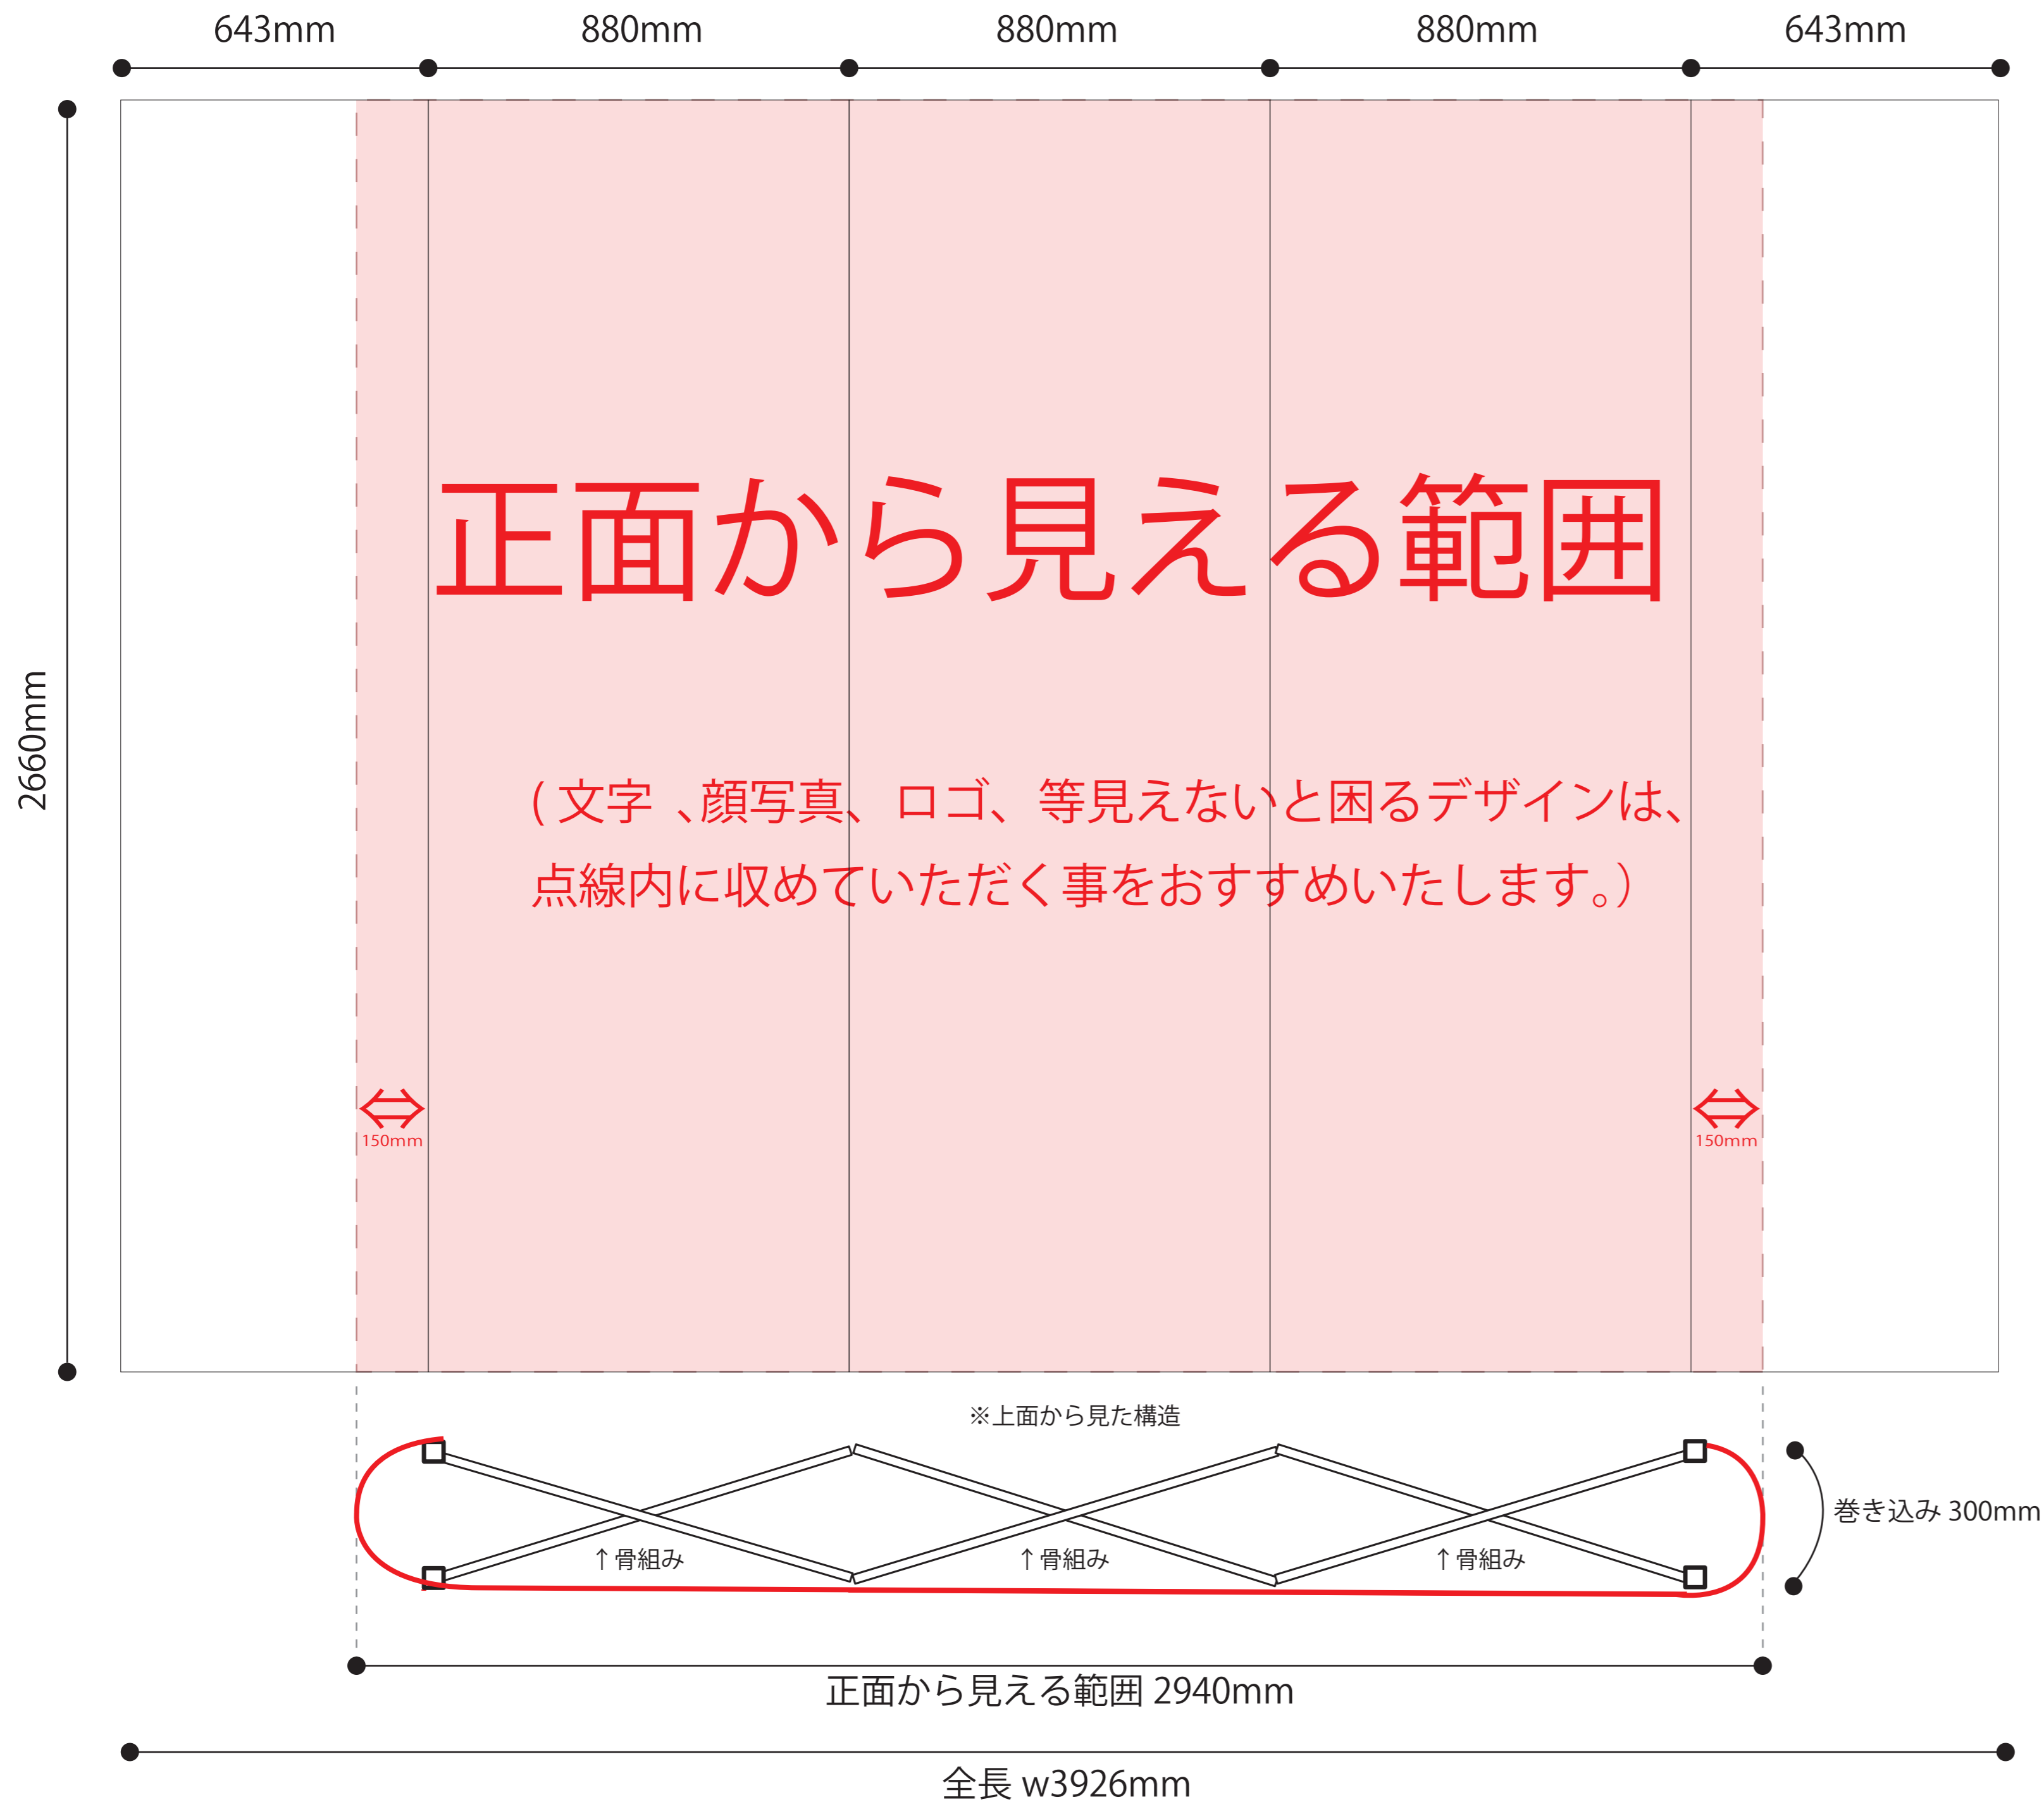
643mm 880mm 880mm 880mm 643mm

2660mm

正面から見える範囲

（文字 、顔写真、ロゴ、等見えないと困るデザインは、
点線内に収めていただく事をおすすめいたします。）

150mm

150mm

※上面から見た構造

↑骨組み

↑骨組み

↑骨組み

巻き込み 300mm

正面から見える範囲 2940mm

全長 w3926mm